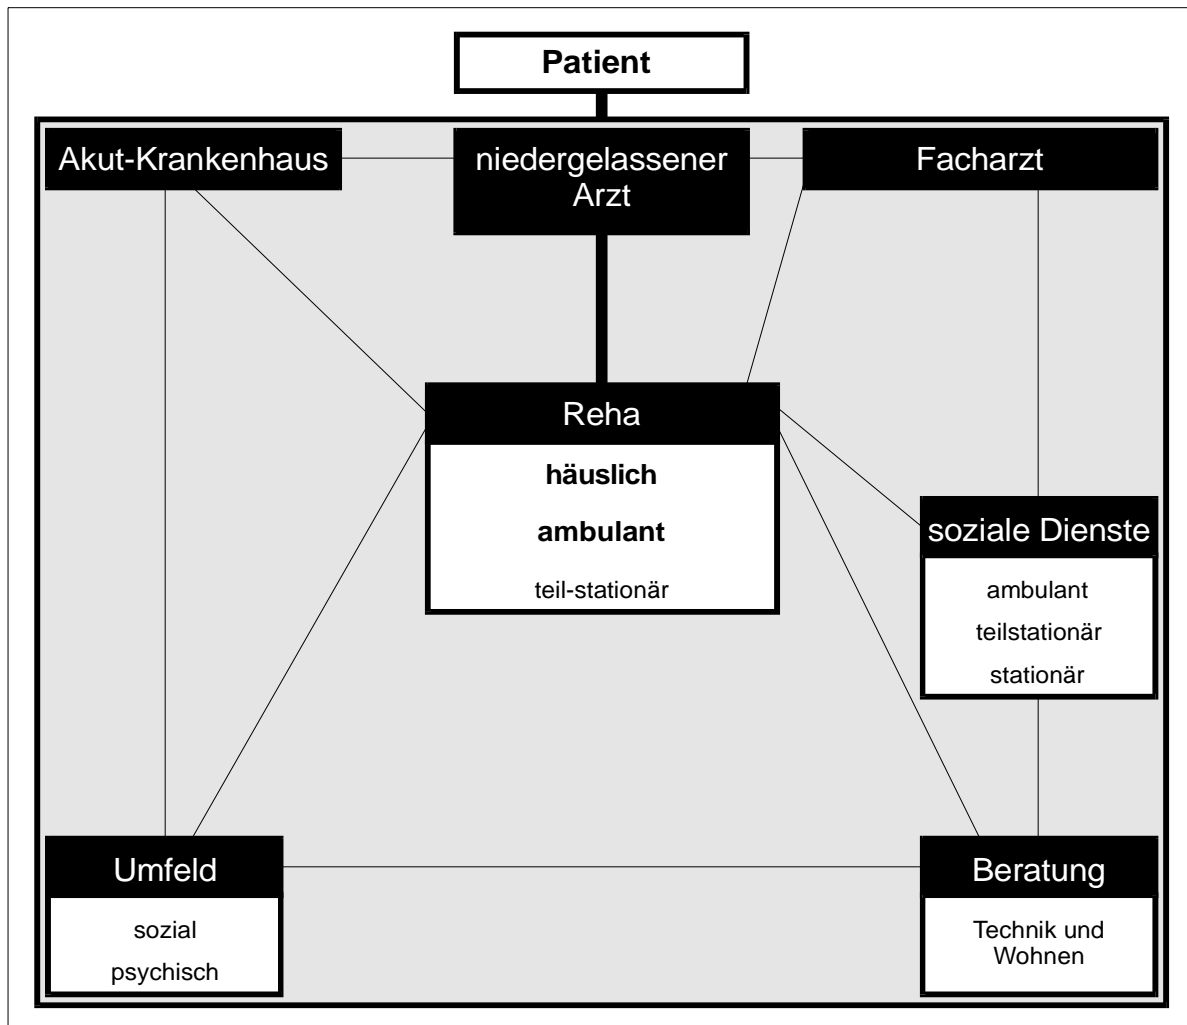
Patient

Akut-Krankenhaus

niedergelassener Arzt

Facharzt

Reha

häuslich

ambulant

teil-stationär

soziale Dienste

ambulant

teilstationär

stationär

Umfeld

sozial

psychisch

Beratung

Technik und Wohnen